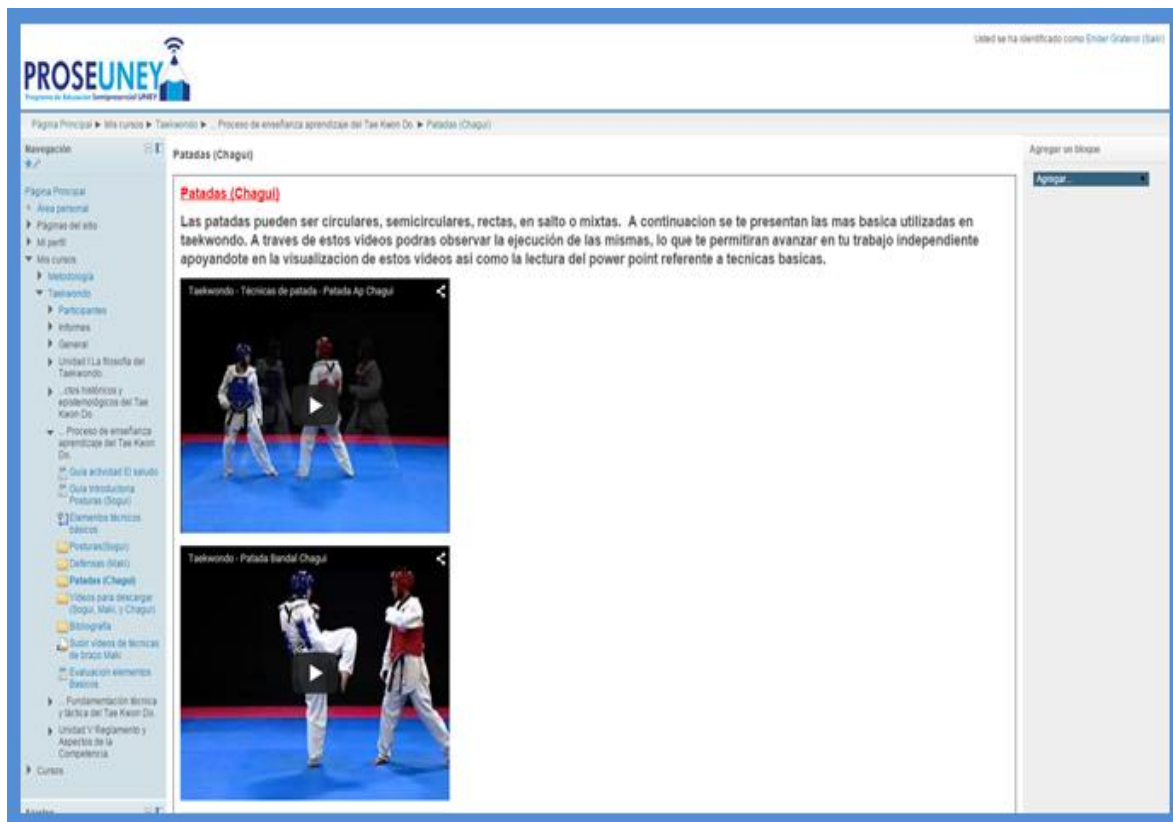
PROSEUNEY
Programa de Educación Semipresencial UNEY

Usted se ha identificado como Ender Graterol (Salir)

Página Principal ▶ Mis cursos ▶ Taekwondo ▶ ... Proceso de enseñanza aprendizaje del Tae Kwon Do. ▶ Patadas (Chagui)

Navegación

Página Principal
Área personal
Páginas del sitio
Mi perfil
Mis cursos
Metodología
Taekwondo
Participantes
Informes
General
Unidad I La filosofía del Taekwondo.
...ctos históricos y epistemológicos del Tae Kwon Do
... Proceso de enseñanza aprendizaje del Tae Kwon Do.
Guia actividad El saludo
Guia Introductoria Posturas (Sogui)
Elementos técnicos básicos
Posturas(Sogui)
Defensas (Maki)
Patadas (Chagui)
Videos para descargar (Sogui, Maki, y Chagui)
Bibliografía
Subir videos de técnicas de brazo Maki
Evaluacion elementos Basicos
... Fundamentación técnica y táctica del Tae Kwon Do.
Unidad V Reglamento y Aspectos de la Competencia
Cursos

Ajustes

Patadas (Chagui)

Patadas (Chagui)

Las patadas pueden ser circulares, semicirculares, rectas, en salto o mixtas. A continuacion se te presentan las mas basica utilizadas en taekwondo. A traves de estos videos podras observar la ejecución de las mismas, lo que te permitiran avanzar en tu trabajo independiente apoyandote en la visualizacion de estos videos asi como la lectura del power point referente a tecnicas basicas.

Taekwondo - Técnicas de patada - Patada Ap Chagui

Taekwondo - Patada Bandal Chagui

Agregar un bloque

Agregar...